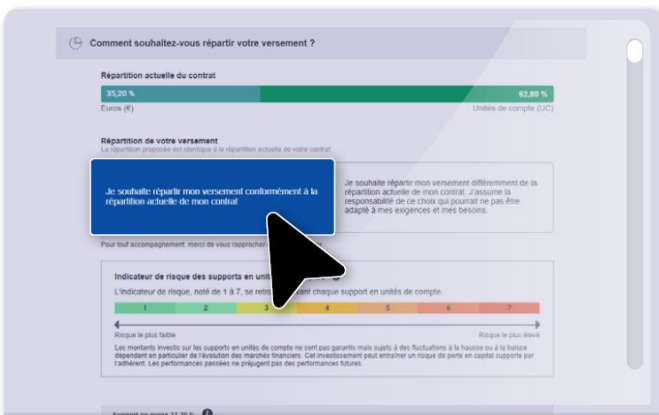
Comment souhaitez-vous répartir votre versement ?

Répartition actuelle du contrat

35,20 %

62,80 %

Euros (€)

Unités de compte (UC)

Répartition de votre versement

La répartition proposée est identique à la répartition actuelle de votre contrat.

Je souhaite répartir mon versement conformément à la répartition actuelle de mon contrat

Je souhaite répartir mon versement différemment de la répartition actuelle de mon contrat. J'assume la responsabilité de ce choix qui pourrait ne pas être adapté à mes exigences et mes besoins.

Pour tout accompagnement, merci de vous rapprocher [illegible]

Indicateur de risque des supports en unit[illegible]

L'indicateur de risque, noté de 1 à 7, se retro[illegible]ant chaque support en unités de compte.

| 1 | 2 | 3 | 4 | 5 | 6 | 7 |
|---|---|---|---|---|---|---|

Risque le plus faible

Risque le plus élevé

Les montants investis sur les supports en unités de compte ne sont pas garantis mais sujets à des fluctuations à la hausse ou à la baisse dépendant en particulier de l'évolution des marchés financiers. Cet investissement peut entraîner un risque de perte en capital supporté par l'adhérent. Les performances passées ne préjugent pas des performances futures.

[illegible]